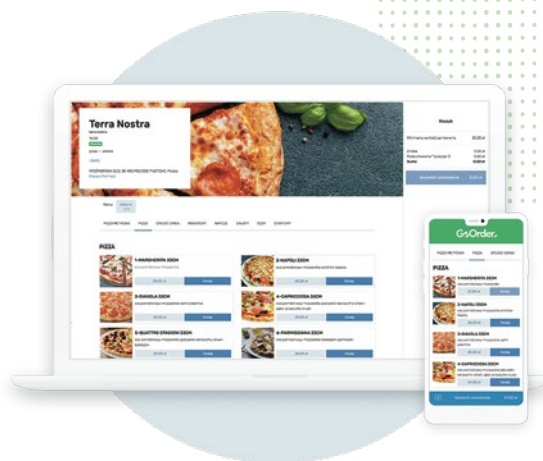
Terra Nostra

PIZZA

1-MARGHERITA 32CM

2-NAPOLI 32CM

3-DIAVOLA 32CM

4-CAPRICCIOSA 32CM

5-QUATTRO STAGIONI 32CM

6-PARMIGIANA 32CM

Koszyk

GoOrder.

PIZZA

1-MARGHERITA 32CM

2-NAPOLI 32CM

3-DIAVOLA 32CM

4-CAPRICCIOSA 32CM